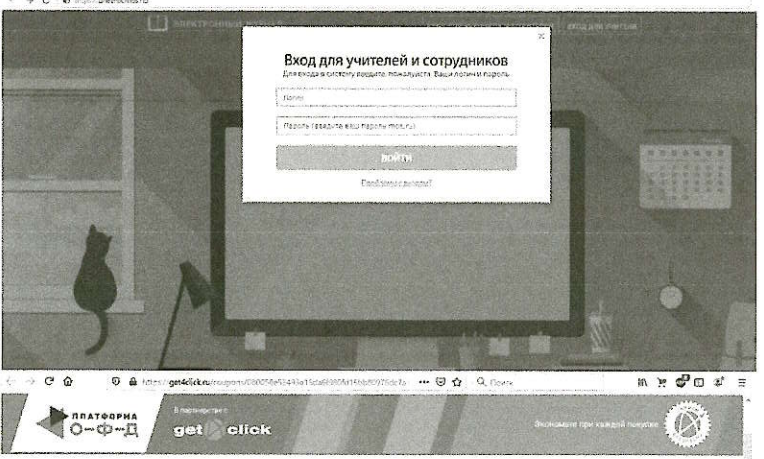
Вход для учителей и сотрудников

Для входа в систему введите, пожалуйста, Ваши логин и пароль

Логин

Пароль (введите ваш пароль тут...)

ВОЙТИ

Проблемы с входом?

ЭЛЕКТРОННЫЙ

ВХОД ДЛЯ УЧИТЕЛЕЙ

https://get4click.ru/coupons/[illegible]

Поиск

ПЛАТФОРМА
О-Ф-Д

В партнерстве с

get click

Экономьте при каждой покупке